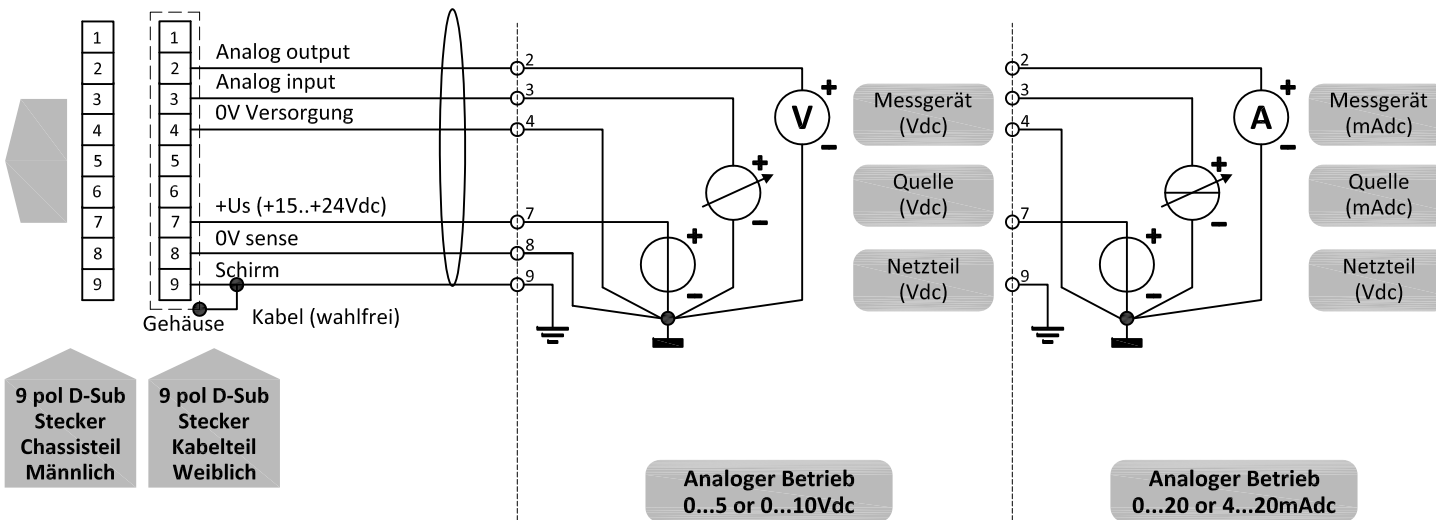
1
2
3
4
5
6
7
8
9

1
2
3
4
5
6
7
8
9

Analog output
Analog input
0V Versorgung
+Us (+15..+24Vdc)
0V sense
Schirm

Gehäuse
Kabel (wahlfrei)

2
3
4
7
8
9

V
+
−
+
−
+
−

Messgerät (Vdc)
Quelle (Vdc)
Netzteil (Vdc)

2
3
4
7
9

A
+
−
+
−
+
−

Messgerät (mAdc)
Quelle (mAdc)
Netzteil (Vdc)

9 pol D-Sub Stecker Chassisteil Männlich

9 pol D-Sub Stecker Kabelteil Weiblich

Analoger Betrieb 0...5 or 0...10Vdc

Analoger Betrieb 0...20 or 4...20mAdc